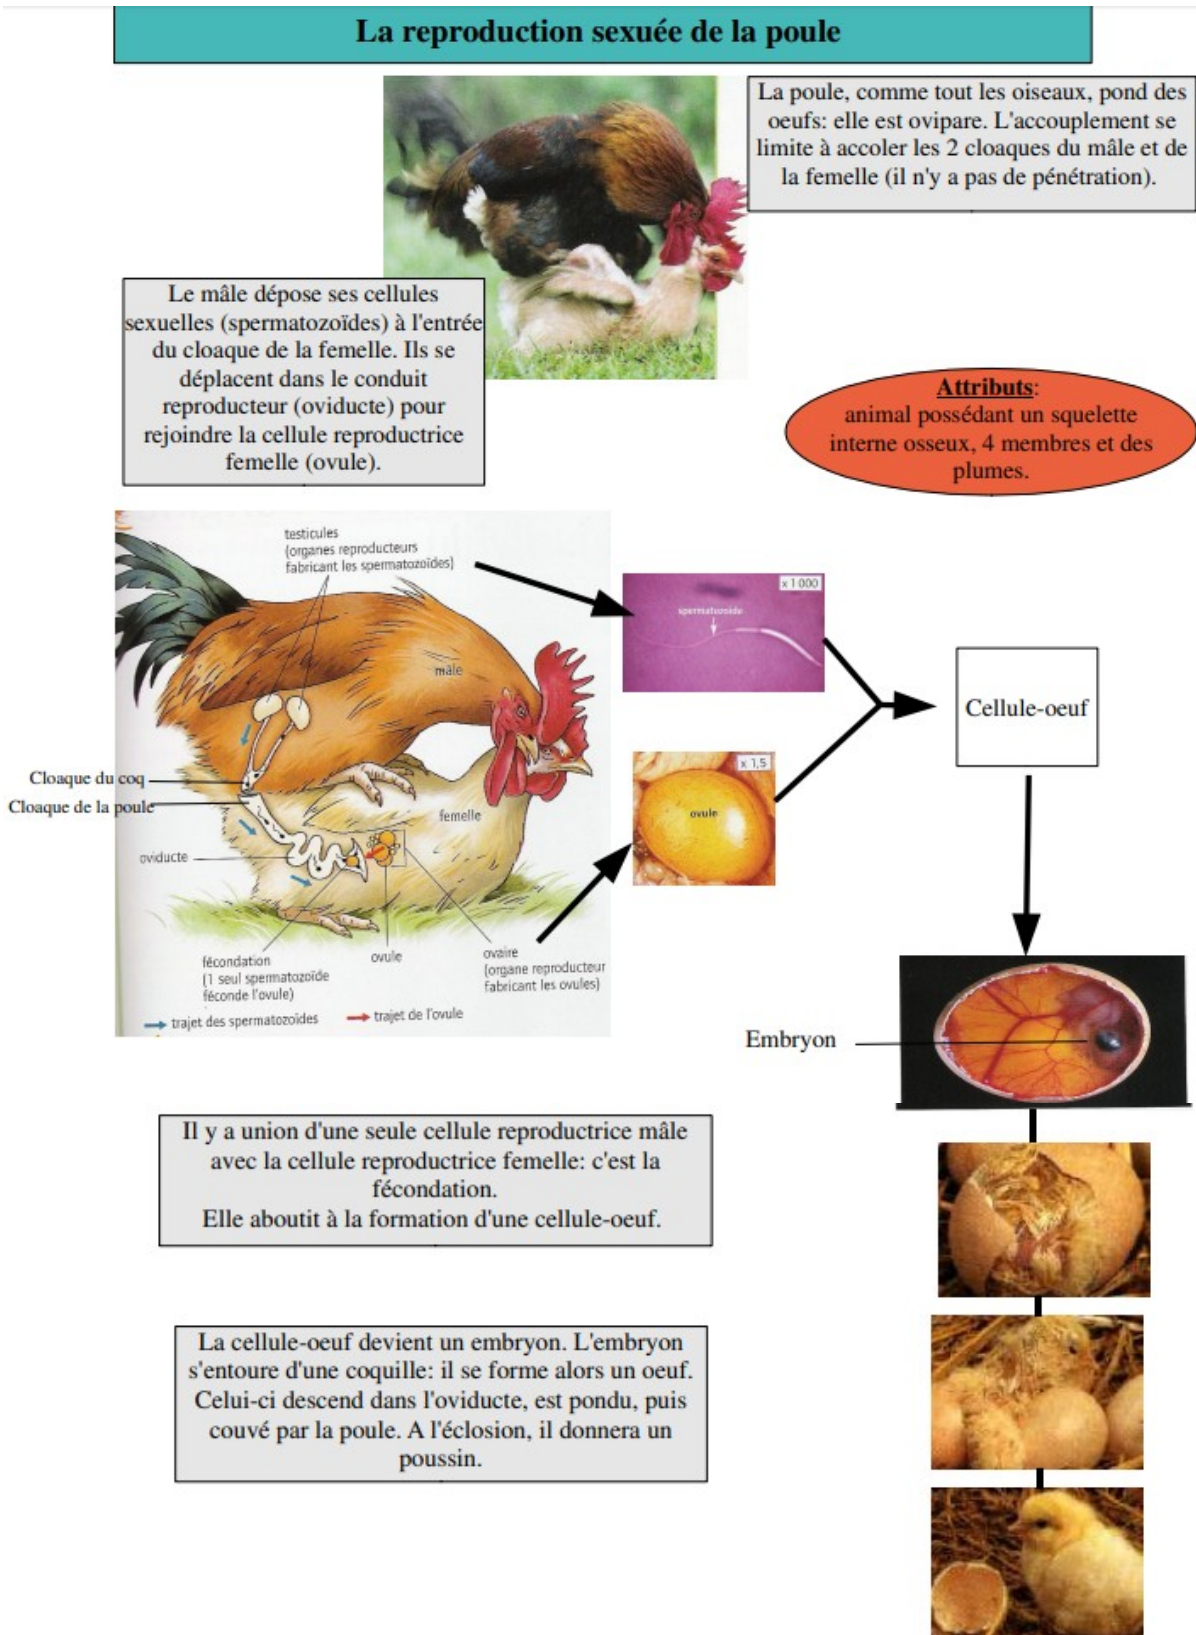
La reproduction sexuée de la poule

La poule, comme tout les oiseaux, pond des oeufs: elle est ovipare. L'accouplement se limite à accoler les 2 cloaques du mâle et de la femelle (il n'y a pas de pénétration).

Le mâle dépose ses cellules sexuelles (spermatozoïdes) à l'entrée du cloaque de la femelle. Ils se déplacent dans le conduit reproducteur (oviducte) pour rejoindre la cellule reproductrice femelle (ovule).

Attributs:
animal possédant un squelette interne osseux, 4 membres et des plumes.

testicules (organes reproducteurs fabricant les spermatozoïdes)

mâle

Cloaque du coq

Cloaque de la poule

femelle

oviducte

fécondation (1 seul spermatozoïde féconde l'ovule)

ovule

ovaire (organe reproducteur fabricant les ovules)

trajet des spermatozoïdes

trajet de l'ovule

x 1 000

spermatozoïde

x 1,5

ovule

Cellule-oeuf

Embryon

Il y a union d'une seule cellule reproductrice mâle avec la cellule reproductrice femelle: c'est la fécondation.
Elle aboutit à la formation d'une cellule-oeuf.

La cellule-oeuf devient un embryon. L'embryon s'entoure d'une coquille: il se forme alors un oeuf. Celui-ci descend dans l'oviducte, est pondu, puis couvé par la poule. A l'éclosion, il donnera un poussin.